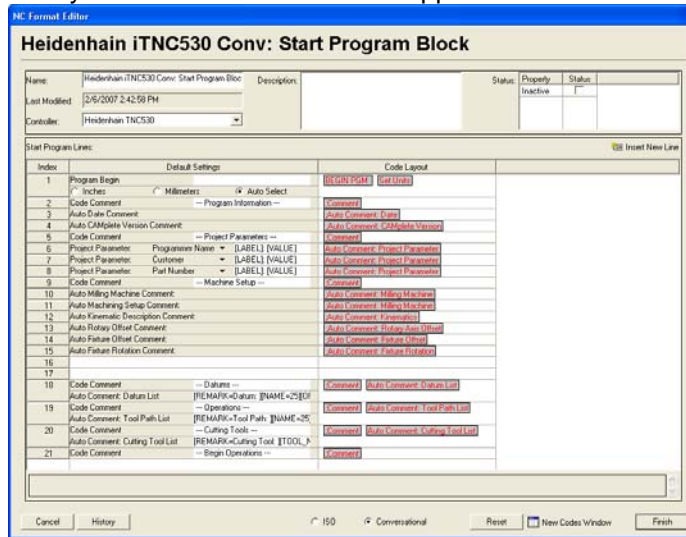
NC Format Editor

Heidenhain iTNC530 Conv: Start Program Block

Name: Heidenhain iTNC530 Conv: Start Program Bloc
Last Modified: 2/6/2007 2:42:58 PM
Controller: Heidenhain TNC530
Description:
Status:

| Property | Status |
|---|---|
| Inactive | |

Start Program Lines:
Insert New Line

| Index | Default Settings | Code Layout |
|---|---|---|
| 1 | Program Begin ○ Inches ○ Millimeters ● Auto Select | BEGIN PGM Set Units |
| 2 | Code Comment --- Program Information --- | Comment |
| 3 | Auto Date Comment | Auto Comment: Date |
| 4 | Auto CAMplete Version Comment | Auto Comment: CAMplete Version |
| 5 | Code Comment --- Project Parameters --- | Comment |
| 6 | Project Parameter: Programmer Name [LABEL]: [VALUE] | Auto Comment: Project Parameter |
| 7 | Project Parameter: Customer [LABEL]: [VALUE] | Auto Comment: Project Parameter |
| 8 | Project Parameter: Part Number [LABEL]: [VALUE] | Auto Comment: Project Parameter |
| 9 | Code Comment --- Machine Setup --- | Comment |
| 10 | Auto Milling Machine Comment | Auto Comment: Milling Machine |
| 11 | Auto Machining Setup Comment | Auto Comment: Milling Machine |
| 12 | Auto Kinematic Description Comment | Auto Comment: Kinematics |
| 13 | Auto Rotary Offset Comment | Auto Comment: Rotary Axis Offset |
| 14 | Auto Fixture Offset Comment | Auto Comment: Fixture Offset |
| 15 | Auto Fixture Rotation Comment | Auto Comment: Fixture Rotation |
| 16 | | |
| 17 | | |
| 18 | Code Comment --- Datums --- Auto Comment: Datum List [REMARK=Datum: [[NAME=25]][[DI | Comment Auto Comment: Datum List |
| 19 | Code Comment --- Operations --- Auto Comment: Tool Path List [REMARK=Tool Path: [[NAME=25 | Comment Auto Comment: Tool Path List |
| 20 | Code Comment --- Cutting Tools --- Auto Comment: Cutting Tool List [REMARK=Cutting Tool: [[TOOL_N | Comment Auto Comment: Cutting Tool List |
| 21 | Code Comment --- Begin Operations --- | Comment |

Cancel History ○ ISO ● Conversational Reset New Codes Window Finish